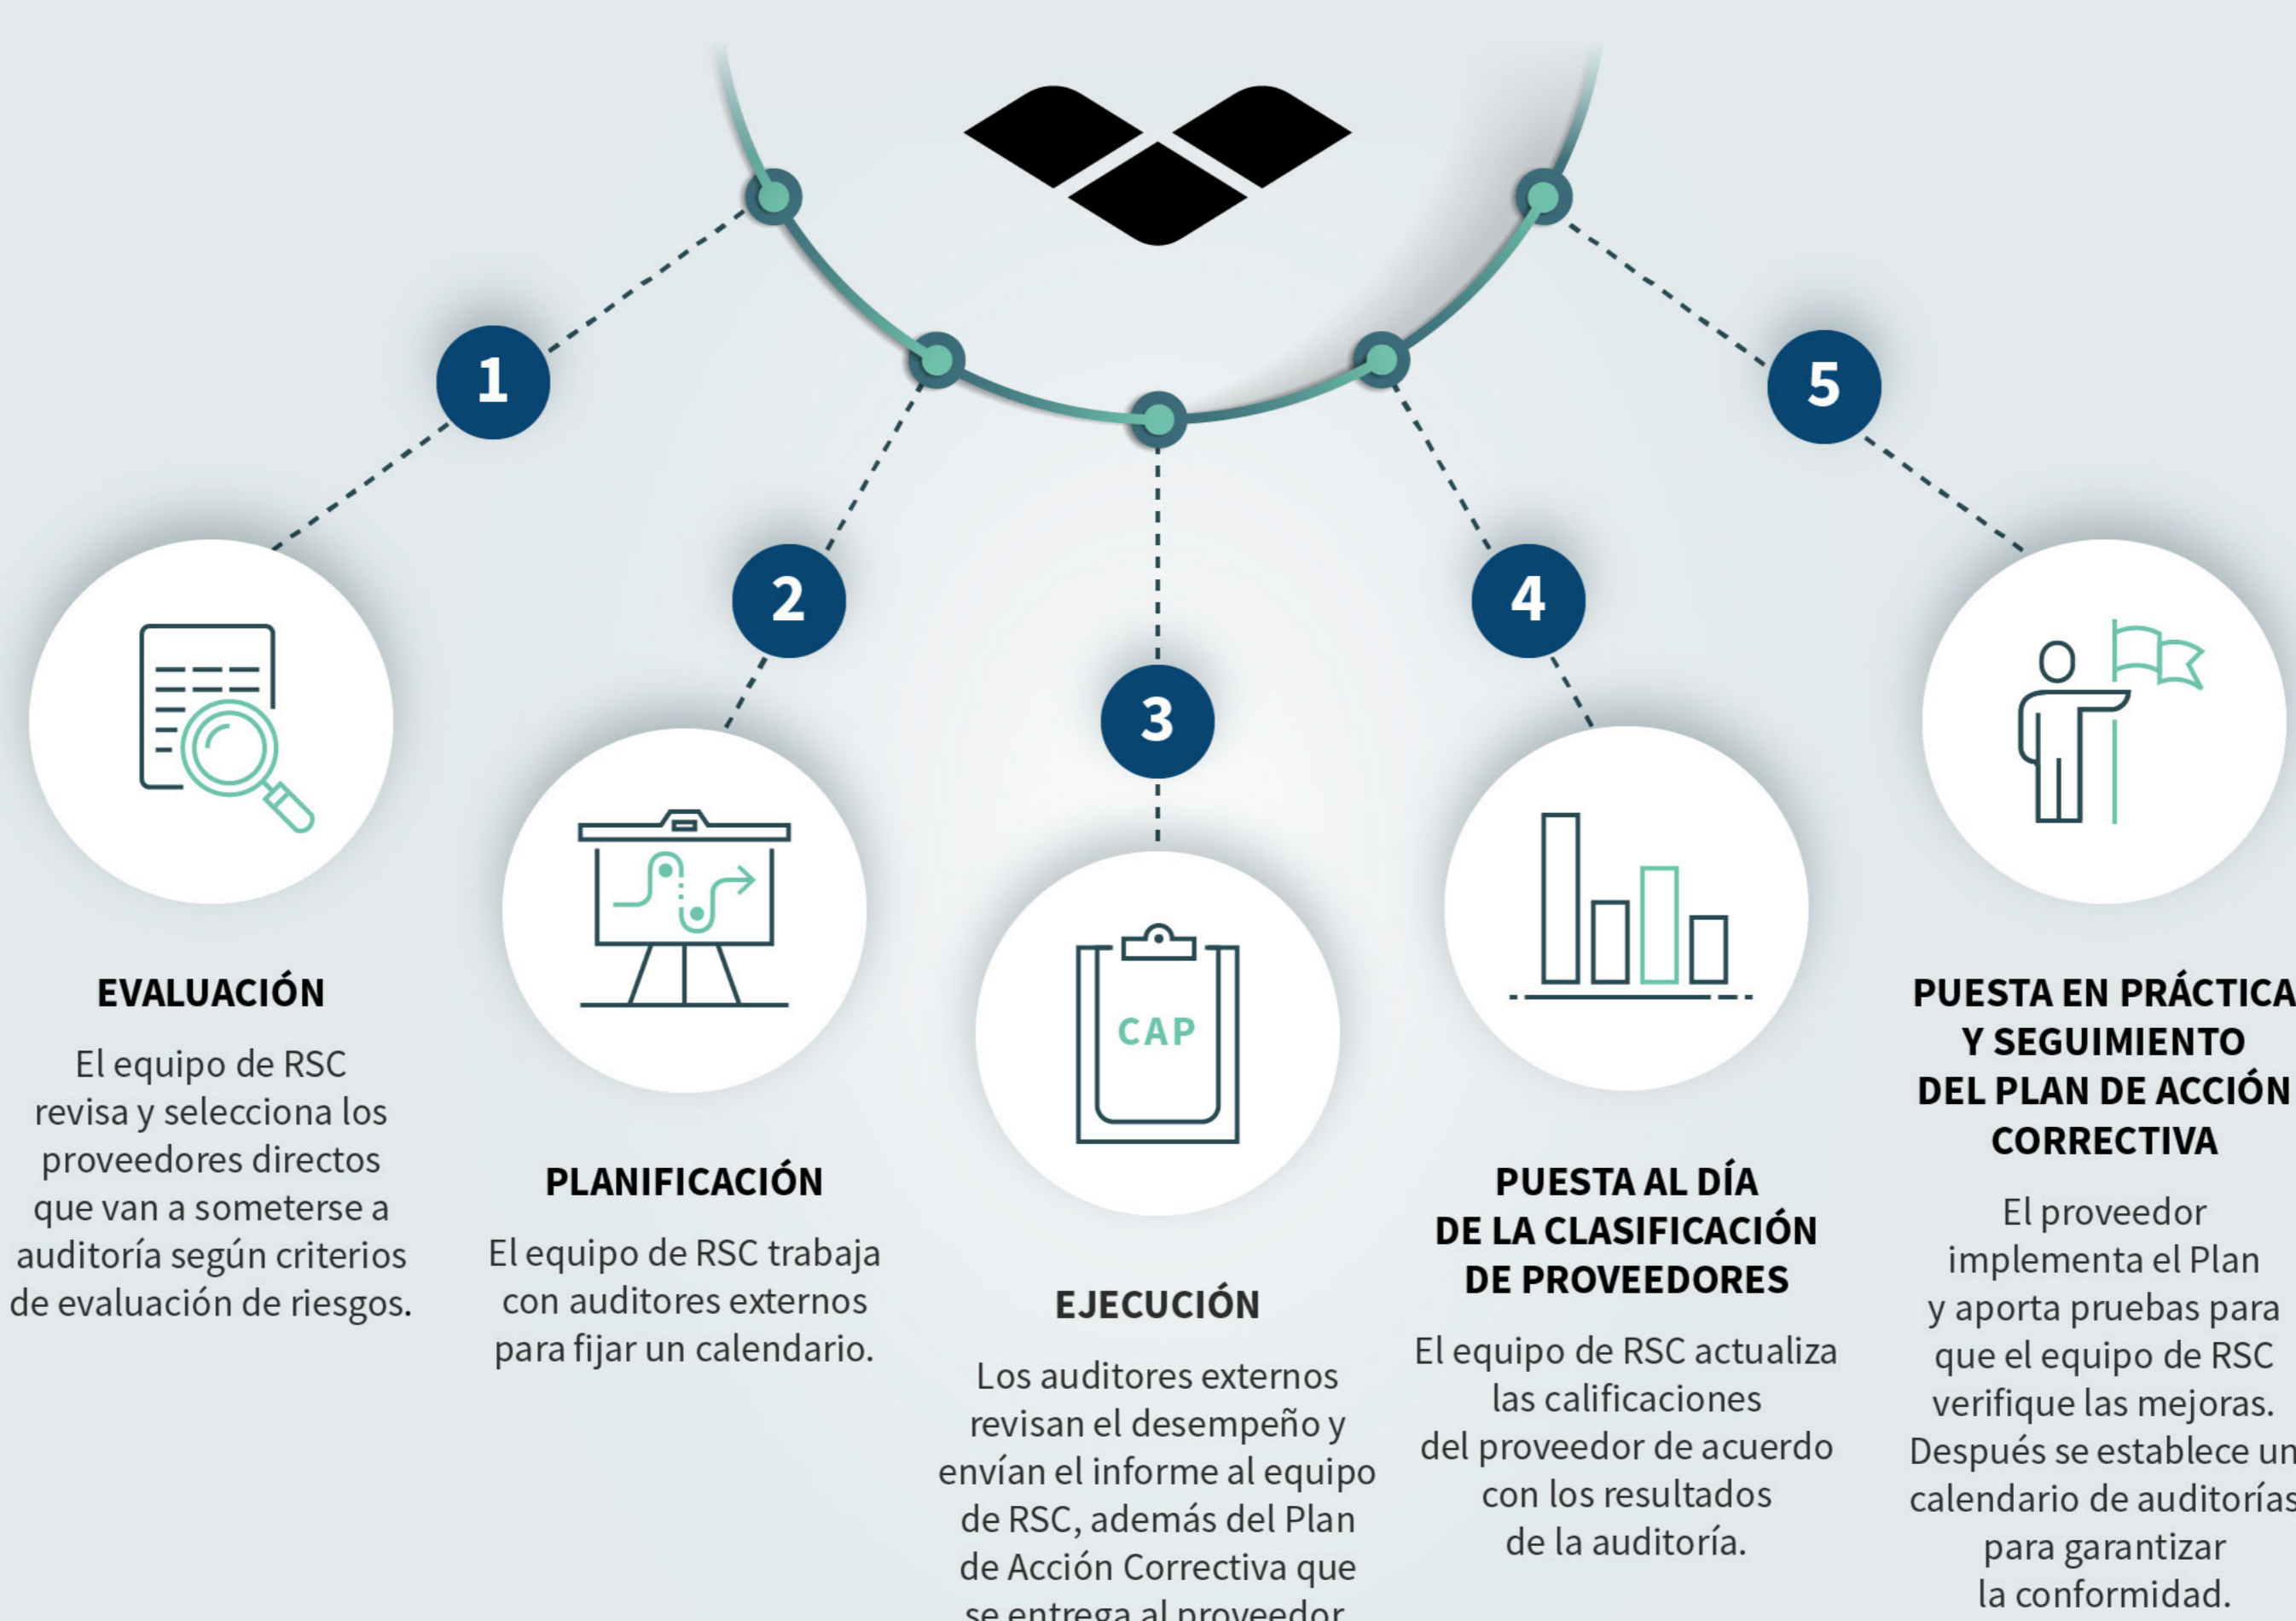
1

EVALUACIÓN

El equipo de RSC revisa y selecciona los proveedores directos que van a someterse a auditoría según criterios de evaluación de riesgos.

2

PLANIFICACIÓN

El equipo de RSC trabaja con auditores externos para fijar un calendario.

3

CAP

EJECUCIÓN

Los auditores externos revisan el desempeño y envían el informe al equipo de RSC, además del Plan de Acción Correctiva que se entrega al proveedor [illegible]

4

PUESTA AL DÍA DE LA CLASIFICACIÓN DE PROVEEDORES

El equipo de RSC actualiza las calificaciones del proveedor de acuerdo con los resultados de la auditoría.

5

PUESTA EN PRÁCTICA Y SEGUIMIENTO DEL PLAN DE ACCIÓN CORRECTIVA

El proveedor implementa el Plan y aporta pruebas para que el equipo de RSC verifique las mejoras. Después se establece un calendario de auditorías para garantizar la conformidad.